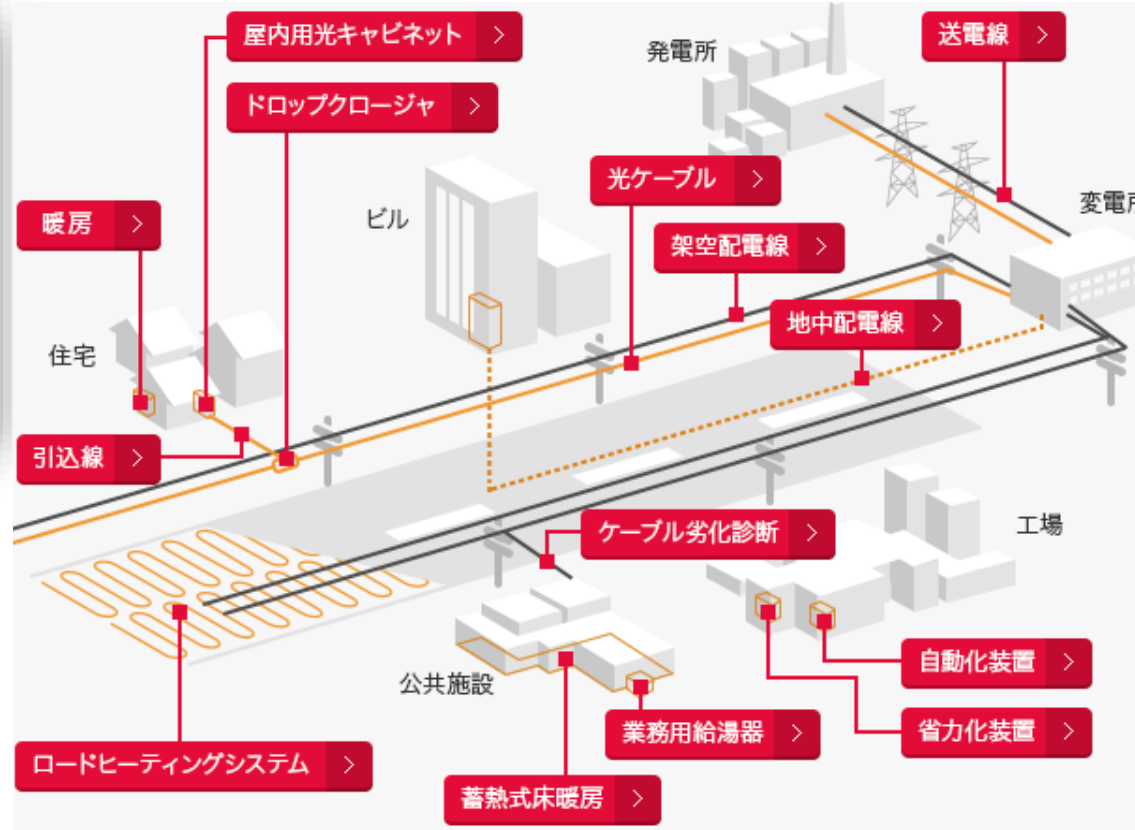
屋内用光キャビネット >

ドロップクロージャ >

発電所

送電線 >

光ケーブル >

ビル

変電所

暖房 >

架空配電線 >

地中配電線 >

住宅

引込線 >

ケーブル劣化診断 >

工場

公共施設

自動化装置 >

省力化装置 >

業務用給湯器 >

ロードヒーティングシステム >

蓄熱式床暖房 >